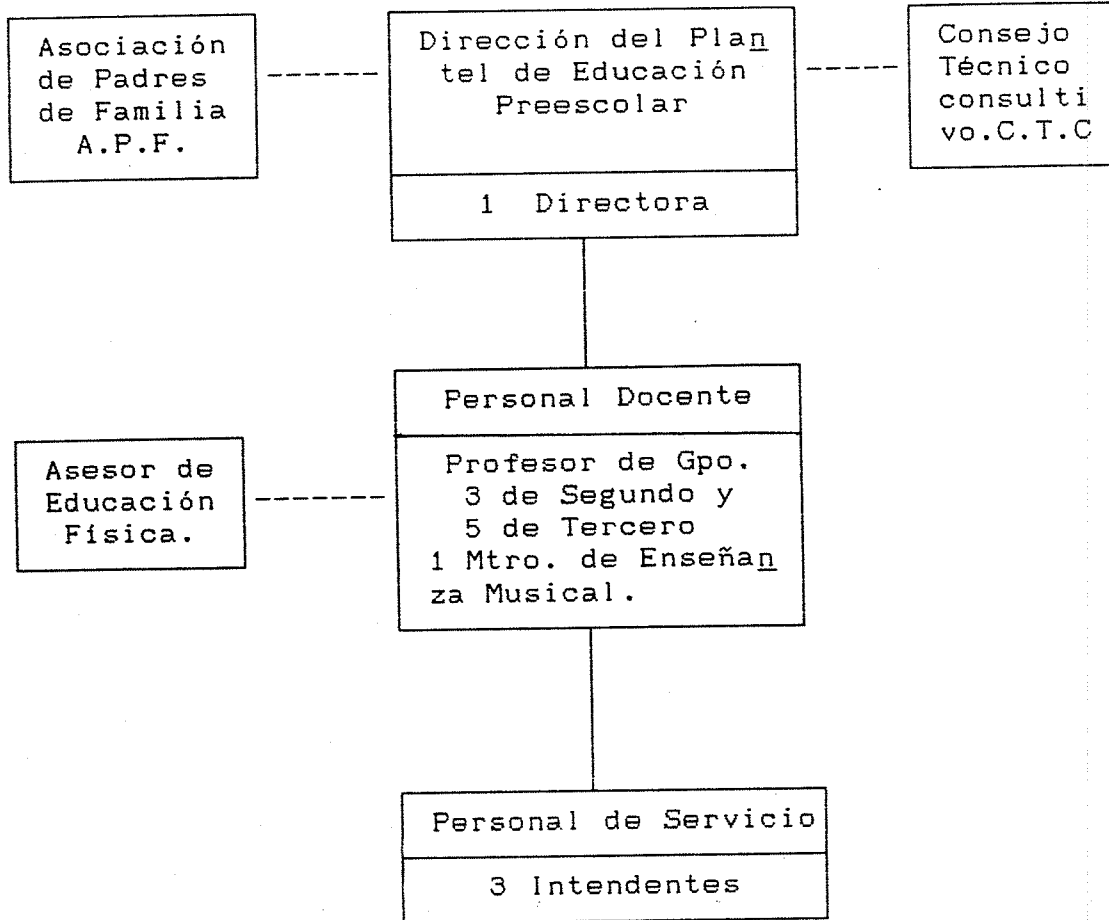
Asociación de Padres de Familia A.P.F.

Dirección del Plantel de Educación Preescolar

1 Directora

Consejo Técnico consultivo.C.T.C

Asesor de Educación Física.

Personal Docente

Profesor de Gpo. 3 de Segundo y 5 de Tercero 1 Mtro. de Enseñanza Musical.

Personal de Servicio

3 Intendentes